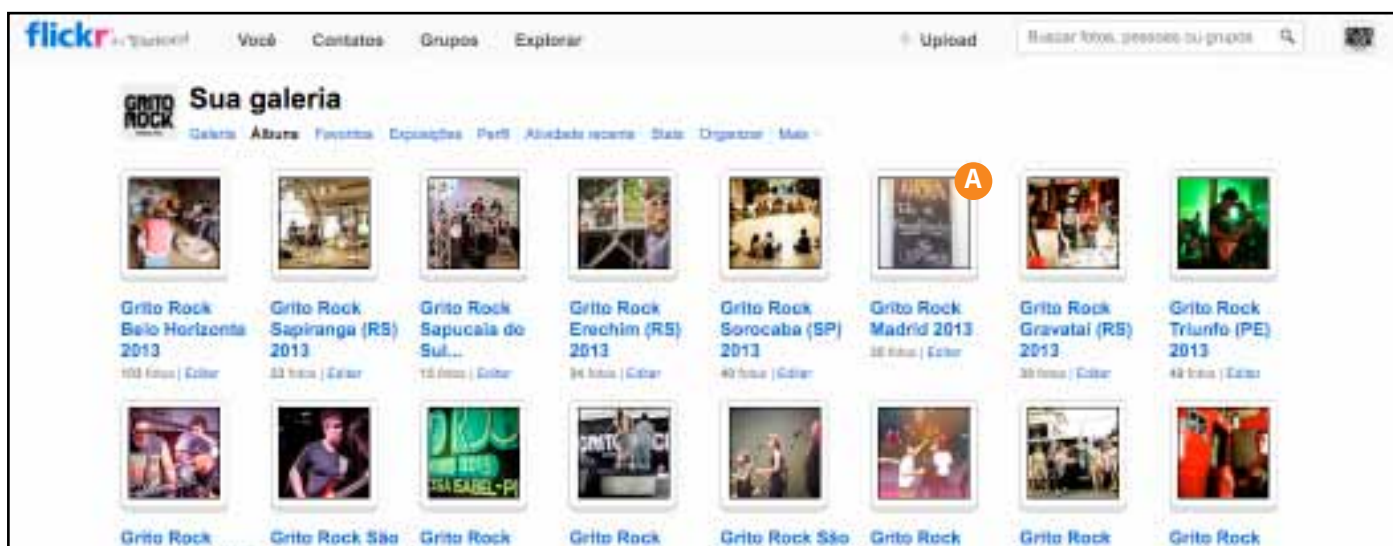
flickr from Yahoo!

Você Contatos Grupos Explorar

Upload

Buscar fotos, pessoas ou grupos

GRITO ROCK

Sua galeria

Galeria Álbuns Favoritos Exposições Perfil Atividade recente Stats Organizar Mais

A

Grito Rock Belo Horizonte 2013
108 fotos | Editar

Grito Rock Sapiranga (RS) 2013
33 fotos | Editar

Grito Rock Sapucaia do Sul...
15 fotos | Editar

Grito Rock Erechim (RS) 2013
94 fotos | Editar

Grito Rock Sorocaba (SP) 2013
40 fotos | Editar

Grito Rock Madrid 2013
38 fotos | Editar

Grito Rock Gravataí (RS) 2013
30 fotos | Editar

Grito Rock Triunfo (PE) 2013
49 fotos | Editar

Grito Rock

Grito Rock São

Grito Rock

Grito Rock

Grito Rock São

Grito Rock

Grito Rock

Grito Rock